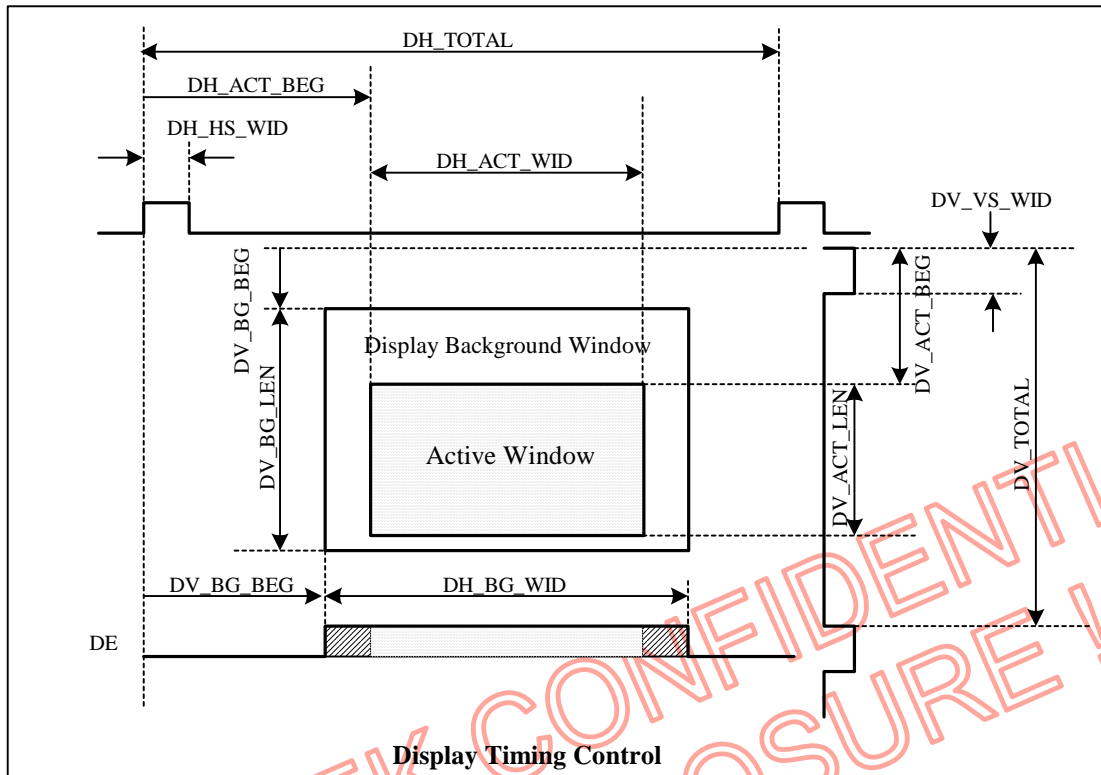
DH_TOTAL

DH_ACT_BEG

DH_HS_WID

DH_ACT_WID

DV_VS_WID

DV_BG_BEG

DV_ACT_BEG

Display Background Window

DV_BG_LEN

Active Window

DV_ACT_LEN

DV_TOTAL

DV_BG_BEG

DH_BG_WID

DE

Display Timing Control

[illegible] CONFIDENTI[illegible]

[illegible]OSURE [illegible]